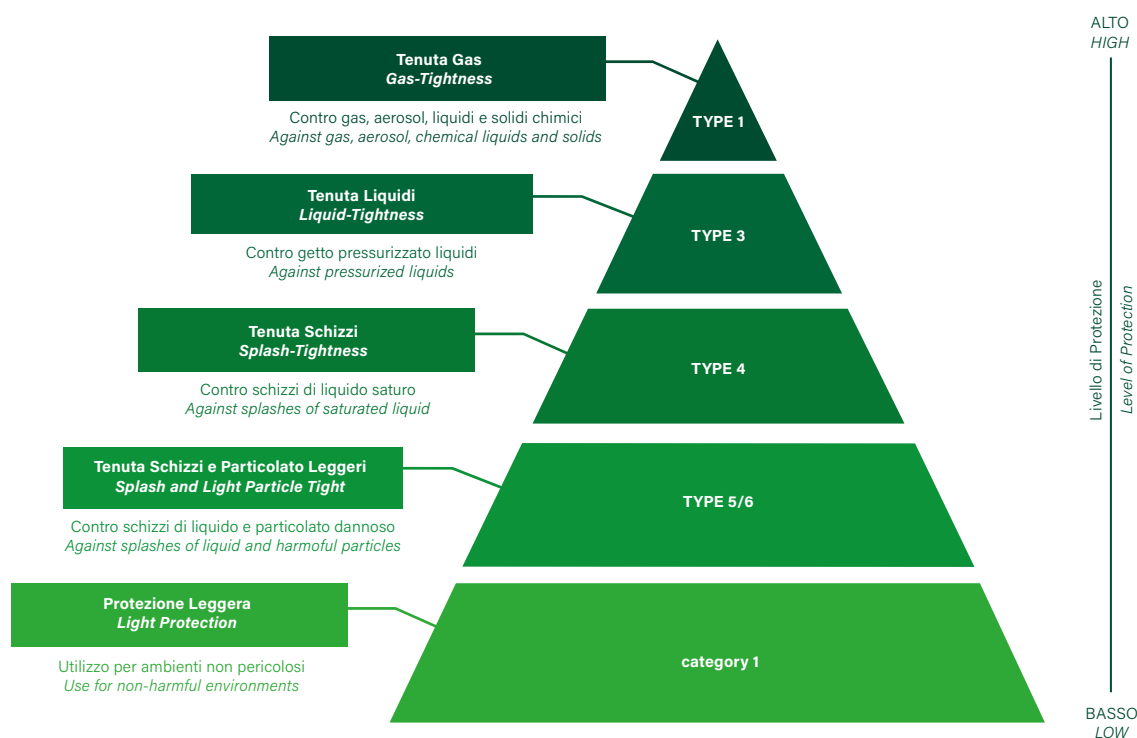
ALTO
HIGH

Tenuta Gas
Gas-Tightness

Contro gas, aerosol, liquidi e solidi chimici
Against gas, aerosol, chemical liquids and solids

TYPE 1

Tenuta Liquidi
Liquid-Tightness

Contro getto pressurizzato liquidi
Against pressurized liquids

TYPE 3

Tenuta Schizzi
Splash-Tightness

Contro schizzi di liquido saturo
Against splashes of saturated liquid

TYPE 4

Tenuta Schizzi e Particolato Leggeri
Splash and Light Particle Tight

Contro schizzi di liquido e particolato dannoso
Against splashes of liquid and harmoful particles

TYPE 5/6

Protezione Leggera
Light Protection

Utilizzo per ambienti non pericolosi
Use for non-harmful environments

category 1

Livello di Protezione
Level of Protection

BASSO
LOW